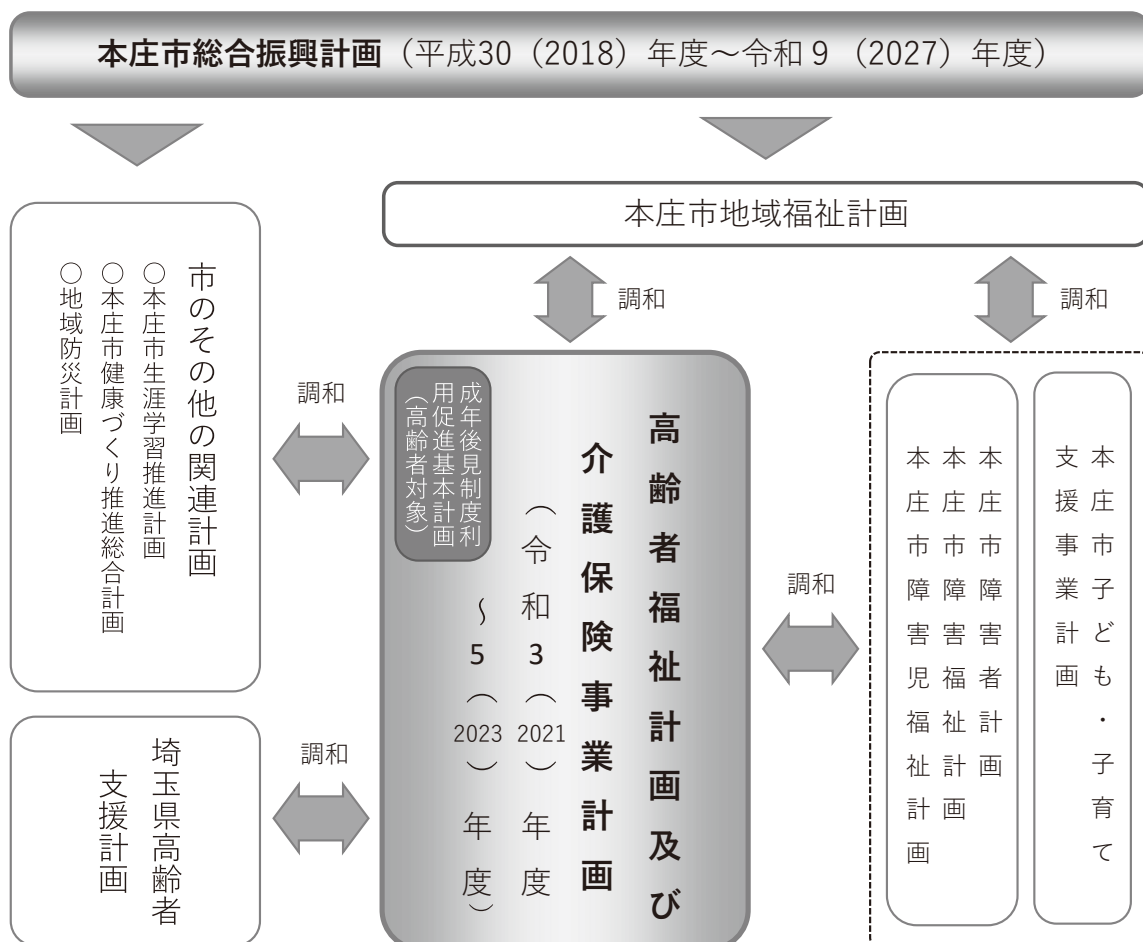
本庄市総合振興計画（平成30（2018）年度～令和９（2027）年度）

本庄市地域福祉計画

調和

調和

市のその他の関連計画

○本庄市生涯学習推進計画
○本庄市健康づくり推進総合計画
○地域防災計画

調和

高齢者福祉計画及び介護保険事業計画

（令和3（2021）年度～5（2023）年度）

成年後見制度利用促進基本計画（高齢者対象）

調和

本庄市子ども・子育て支援事業計画

本庄市障害者計画

本庄市障害福祉計画

本庄市障害児福祉計画

調和

埼玉県高齢者支援計画